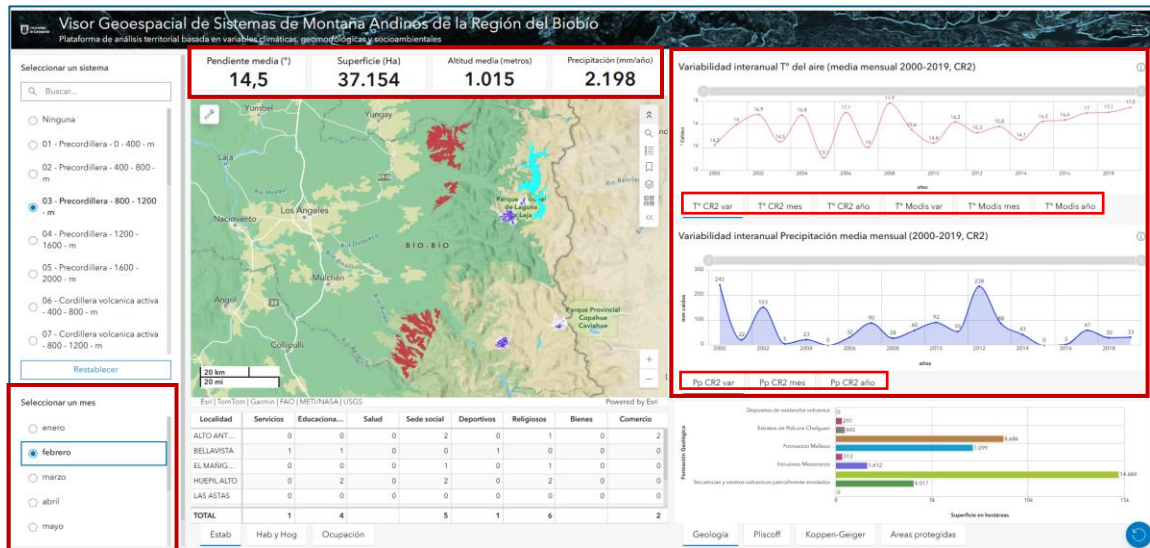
Universidad de Concepción

Visor Geoespacial de Sistemas de Montaña Andinos de la Región del Biobío
Plataforma de análisis territorial basada en variables climáticas, geomorfológicas y socioambientales

Seleccionar un sistema

Buscar...

Ninguna
01 - Precordillera - 0 - 400 - m
02 - Precordillera - 400 - 800 - m
03 - Precordillera - 800 - 1200 - m
04 - Precordillera - 1200 - 1600 - m
05 - Precordillera - 1600 - 2000 - m
06 - Cordillera volcanica activa - 400 - 800 - m
07 - Cordillera volcanica activa - 800 - 1200 - m

Restablecer

Seleccionar un mes

enero
febrero
marzo
abril
mayo

| Pendiente media (°) | Superficie (Ha) | Altitud media (metros) | Precipitación (mm/año) |
|---|---|---|---|
| 14,5 | 37.154 | 1.015 | 2.198 |

Yumbel
Yungay
Laja
Río Laja
Parque Nacional Laguna del Laja
Río Renaico
Nacimiento
Los Angeles
Río Duqueco
BIO-BIO
Mulchén
Angol
Río Bureo
Parque Provincial Copahue Caviahue
Collipulli
Río Renaico
20 km
20 mi
Esri | TomTom | Garmin | FAO | METI/NASA | USGS
Powered by Esri

| Localidad | Servicios | Educaciona... | Salud | Sede social | Deportivos | Religiosos | Bienes | Comercio |
|---|---|---|---|---|---|---|---|---|
| ALTO ANT... | 0 | 0 | 0 | 2 | 0 | 1 | 0 | 2 |
| BELLAVISTA | 1 | 1 | 0 | 0 | 1 | 0 | 0 | 0 |
| EL MAÑIG... | 0 | 0 | 0 | 1 | 0 | 1 | 0 | 0 |
| HUEPIL ALTO | 0 | 2 | 0 | 2 | 0 | 2 | 0 | 0 |
| LAS ASTAS | 0 | 0 | 0 | 0 | 0 | 0 | 0 | 0 |
| TOTAL | 1 | 4 | | 5 | 1 | 6 | | 2 |

Estab | Hab y Hog | Ocupación

Variabilidad interanual T° del aire (media mensual 2000-2019, CR2)

° Celsius
14.3, 16, 16.9, 14.5, 16.8, 12.7, 17.1, 14, 17.8, 15.6, 14.4, 16.3, 15.8, 14.7, 16.3, 16.4, 17, 17.1, 17.6
2000 2002 2004 2006 2008 2010 2012 2014 2016 2018
años

T° CR2 var | T° CR2 mes | T° CR2 año | T° Modis var | T° Modis mes | T° Modis año

Variabilidad interanual Precipitación media mensual (2000-2019, CR2)

mm caídos
243, 22, 153, 0, 23, 32, 90, 28, 40, 92, 51, 239, 83, 0, 3, 61, 30, 33
2000 2002 2004 2006 2008 2010 2012 2014 2016 2018
años

Pp CR2 var | Pp CR2 mes | Pp CR2 año

Formación Geológica
Depositos de avalancha volcanica
Estratos de Pehuco Chellguen
Formacion Malleco
Intrusivos Miocenicos
Secuencias y centros volcanicos parcialmente erosiados
297
845
8.686
7.099
313
1.612
14.46k
4.017
0 5k 10k 15k
Superficie en hectáreas

Geología | Pliscoff | Koppen-Geiger | Areas protegidas